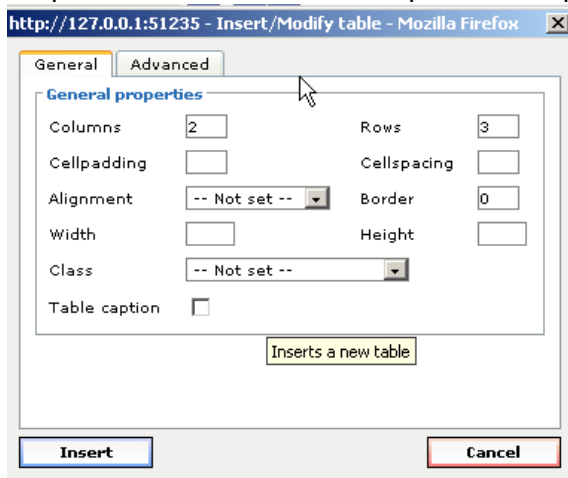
http://127.0.0.1:51235 - Insert/Modify table - Mozilla Firefox
X

General
Advanced

General properties

Columns 2
Rows 3
Cellpadding
Cellspacing
Alignment -- Not set --
Border 0
Width
Height
Class -- Not set --
Table caption

Inserts a new table

Insert
Cancel